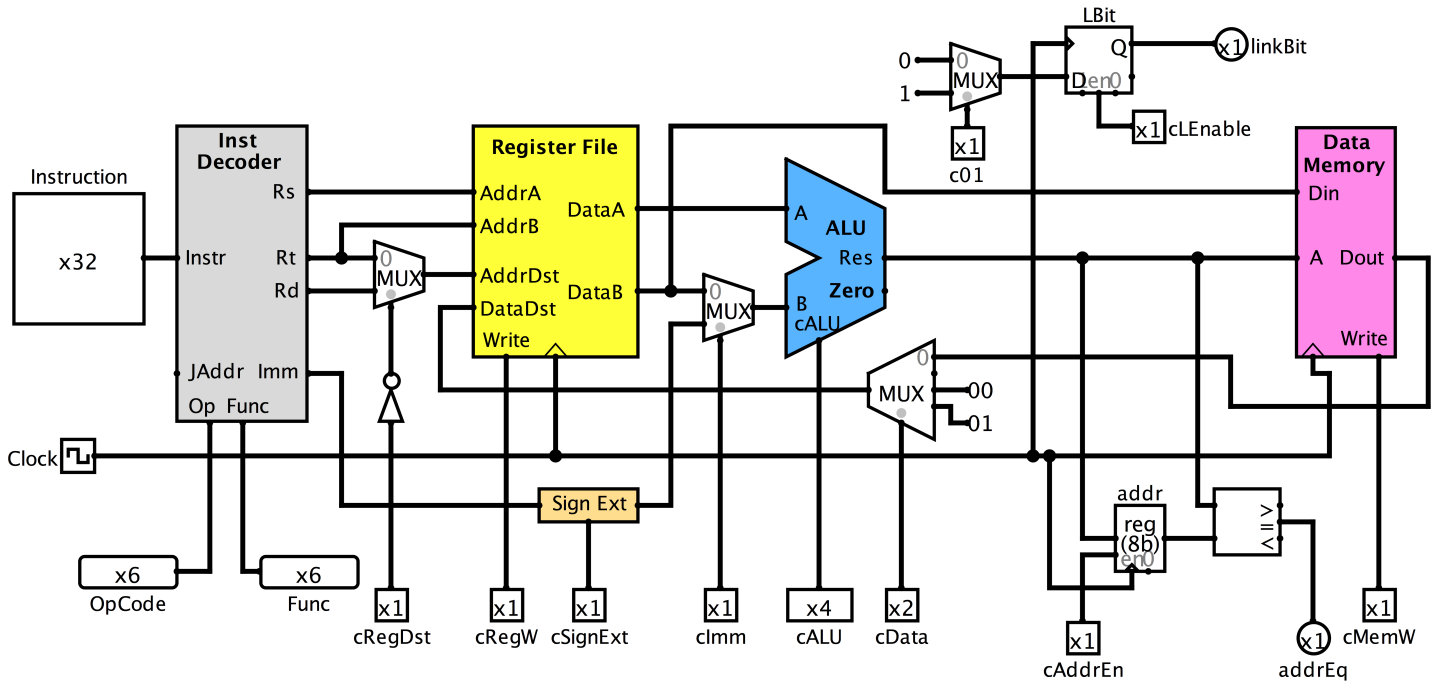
LBit
Q
x1 linkBit
0
1
MUX
0
D en 0
x1 cLEnable
x1
c01
Instruction
x32
Inst Decoder
Rs
Instr
Rt
Rd
JAddr Imm
Op Func
MUX
0
Register File
AddrA
AddrB
DataA
AddrDst
DataDst
DataB
Write
A
ALU
Res
0
MUX
B
Zero
cALU
MUX
0
00
01
Data Memory
Din
A Dout
Write
Clock
Sign Ext
addr
reg (8b)
en 0
$\geq$
x6
OpCode
x6
Func
x1
cRegDst
x1
cRegW
x1
cSignExt
x1
cImm
x4
cALU
x2
cData
x1
cAddrEn
x1
addrEq
x1
cMemW